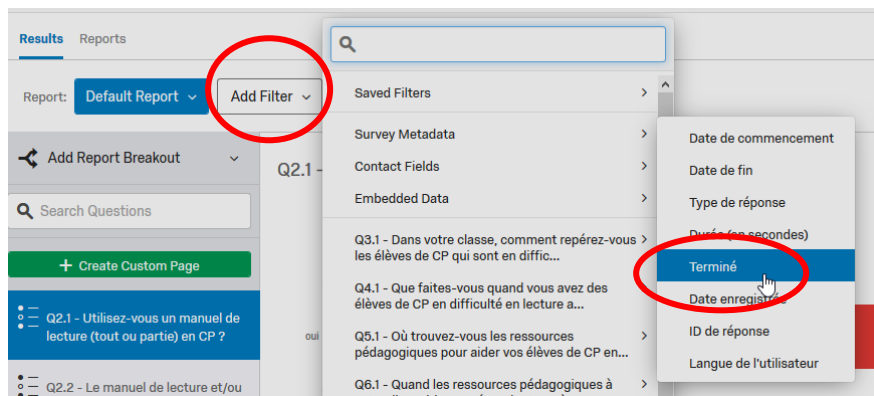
Results Reports

Report: Default Report Add Filter

Add Report Breakout

Search Questions

+ Create Custom Page

Q2.1 - Utilisez-vous un manuel de lecture (tout ou partie) en CP ?

Q2.2 - Le manuel de lecture et/ou

Q2.1 -

oui

Saved Filters

Survey Metadata

Contact Fields

Embedded Data

Q3.1 - Dans votre classe, comment repérez-vous les élèves de CP qui sont en diffic...

Q4.1 - Que faites-vous quand vous avez des élèves de CP en difficulté en lecture a...

Q5.1 - Où trouvez-vous les ressources pédagogiques pour aider vos élèves de CP en...

Q6.1 - Quand les ressources pédagogiques à

Date de commencement

Date de fin

Type de réponse

Durée (en secondes)

Terminé

Date enregistrée

ID de réponse

Langue de l'utilisateur